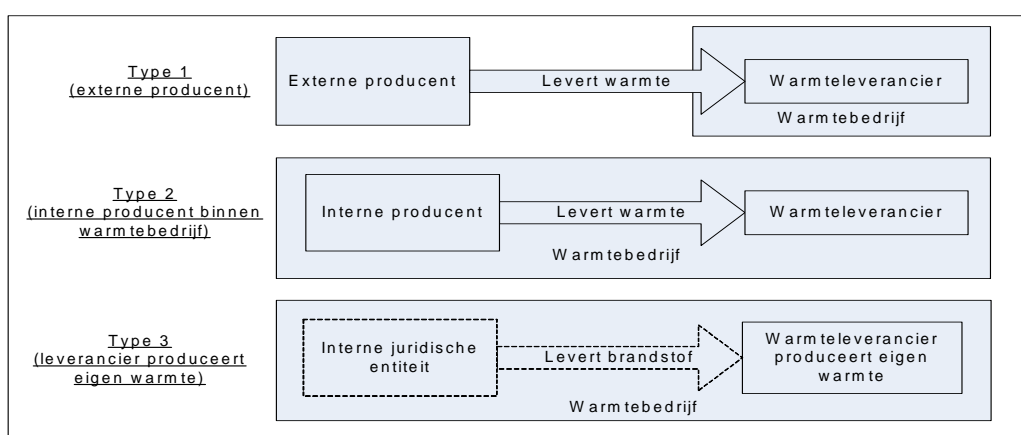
Type 1
(externe producent)

Externe producent

Levert warmte

Warmteleverancier

Warmtebedrijf

Type 2
(interne producent binnen warmtebedrijf)

Interne producent

Levert warmte

Warmteleverancier

Warmtebedrijf

Type 3
(leverancier produceert eigen warmte)

Interne juridische entiteit

Levert brandstof

Warmteleverancier produceert eigen warmte

Warmtebedrijf